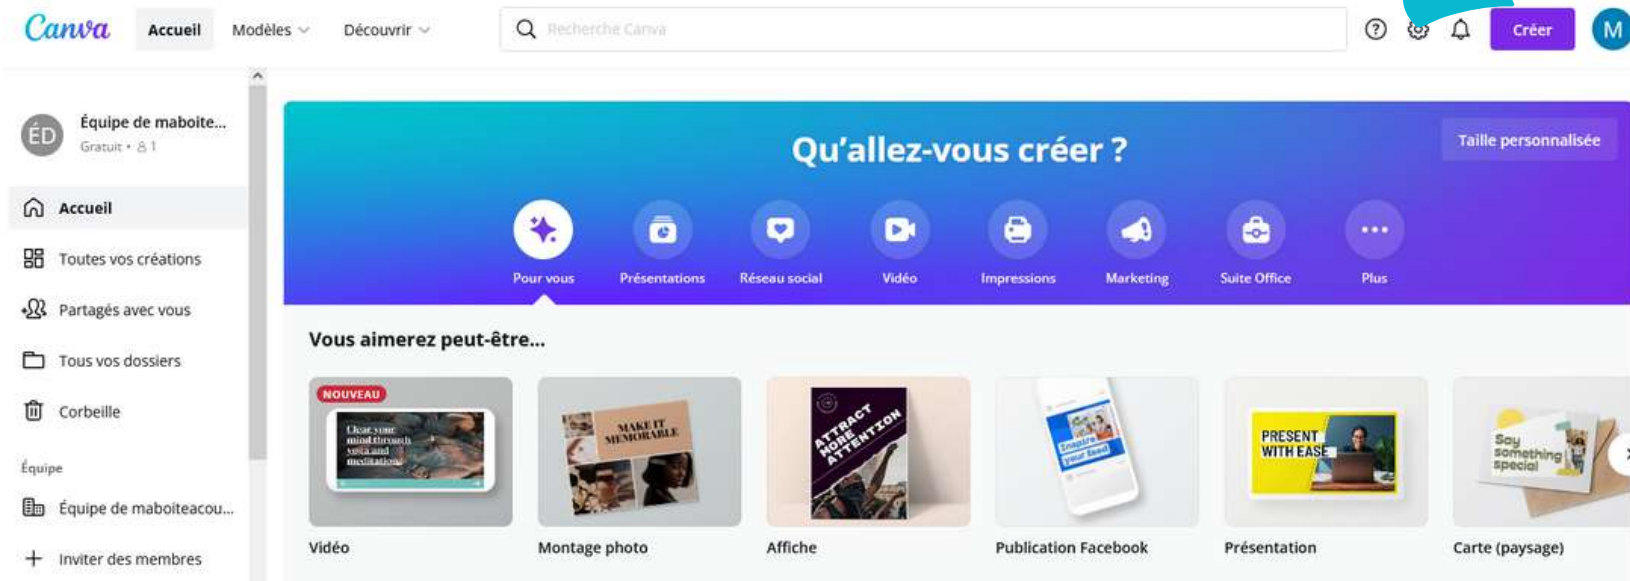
Canva Accueil Modèles Découvrir

Recherche Canva

Créer M

ÉD Équipe de maboite... Gratuit • 1

Accueil

Toutes vos créations

Partagés avec vous

Tous vos dossiers

Corbeille

Équipe

Équipe de maboiteacou...

Inviter des membres

Taille personnalisée

Qu'allez-vous créer ?

Pour vous Présentations Réseau social Vidéo Impressions Marketing Suite Office Plus

Vous aimerez peut-être...

NOUVEAU

Clear your mind through yoga and meditation

MAKE IT MEMORABLE

ATTRACT MORE ATTENTION

Inspire your feed

PRESENT WITH EASE

Say something special

Vidéo

Montage photo

Affiche

Publication Facebook

Présentation

Carte (paysage)